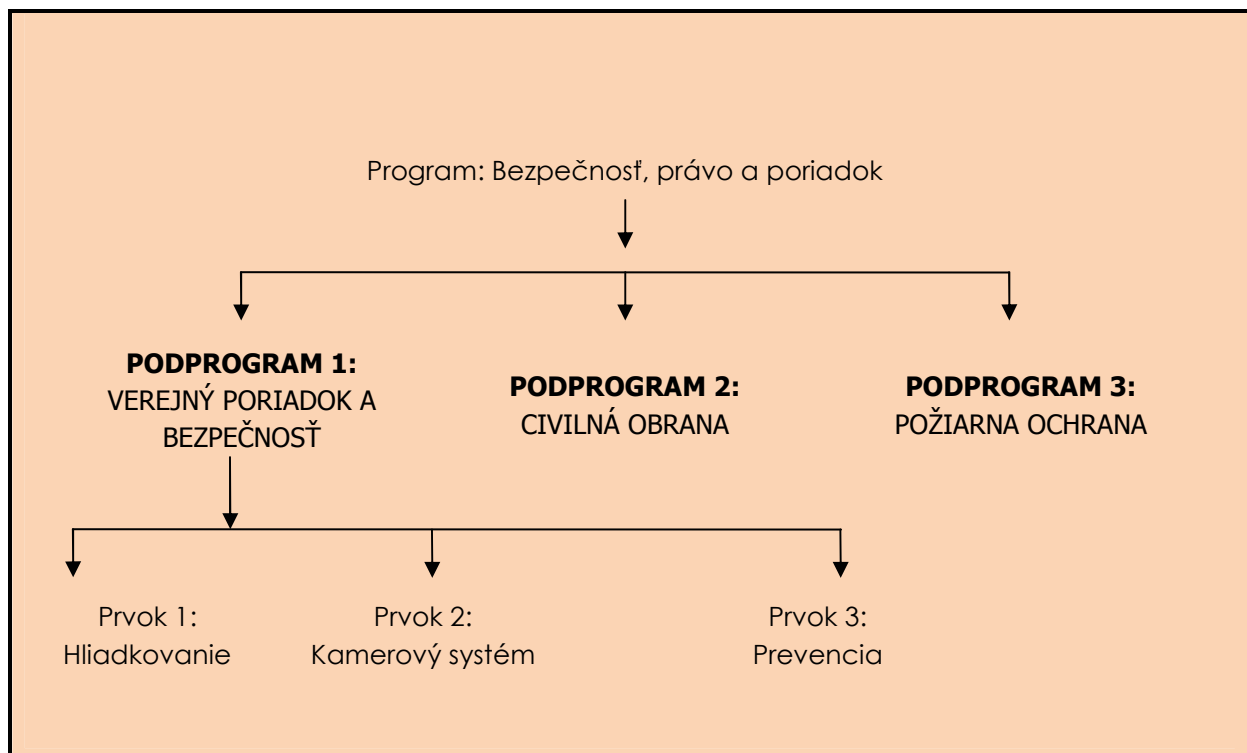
Program: Bezpečnosť, právo a poriadok

**PODPROGRAM 1:**
VEREJNÝ PORIADOK A BEZPEČNOSŤ

**PODPROGRAM 2:**
CIVILNÁ OBRANA

**PODPROGRAM 3:**
POŽIARNA OCHRANA

Prvok 1:
Hliadkovanie

Prvok 2:
Kamerový systém

Prvok 3:
Prevencia